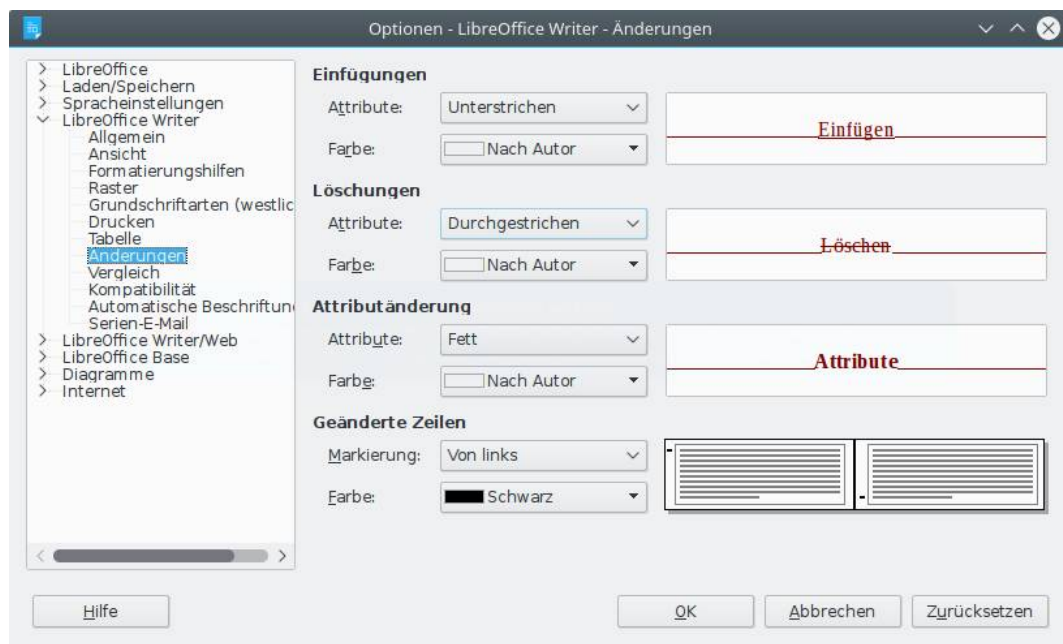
Optionen - LibreOffice Writer - Änderungen

LibreOffice
Laden/Speichern
Spracheinstellungen
LibreOffice Writer
Allgemein
Ansicht
Formatierungshilfen
Raster
Grundschriftarten (westlic
Drucken
Tabelle
Änderungen
Vergleich
Kompatibilität
Automatische Beschriftun
Serien-E-Mail
LibreOffice Writer/Web
LibreOffice Base
Diagramme
Internet

Einfügungen
Attribute: Unterstrichen
Farbe: Nach Autor
Einfügen

Löschungen
Attribute: Durchgestrichen
Farbe: Nach Autor
Löschen

Attributänderung
Attribute: Fett
Farbe: Nach Autor
Attribute

Geänderte Zeilen
Markierung: Von links
Farbe: Schwarz

Hilfe
OK
Abbrechen
Zurücksetzen